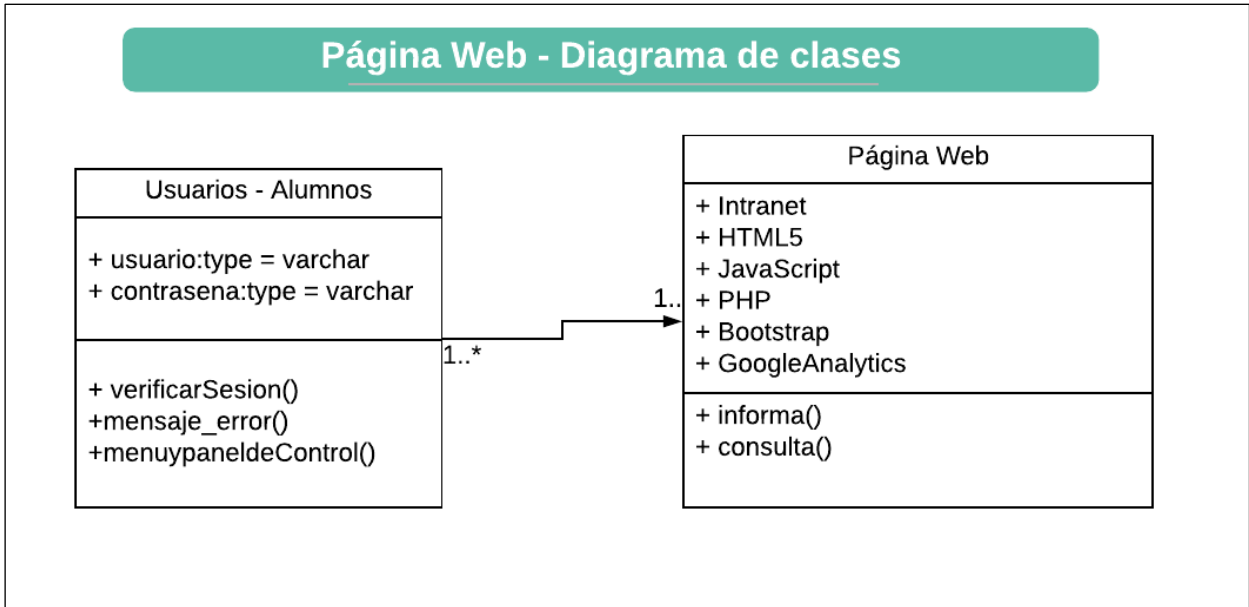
Página Web - Diagrama de clases

Usuarios - Alumnos

+ usuario:type = varchar
+ contrasena:type = varchar

+ verificarSesion()
+mensaje_error()
+menuypaneldeControl()

1..*

1..

Página Web

+ Intranet
+ HTML5
+ JavaScript
+ PHP
+ Bootstrap
+ GoogleAnalytics

+ informa()
+ consulta()